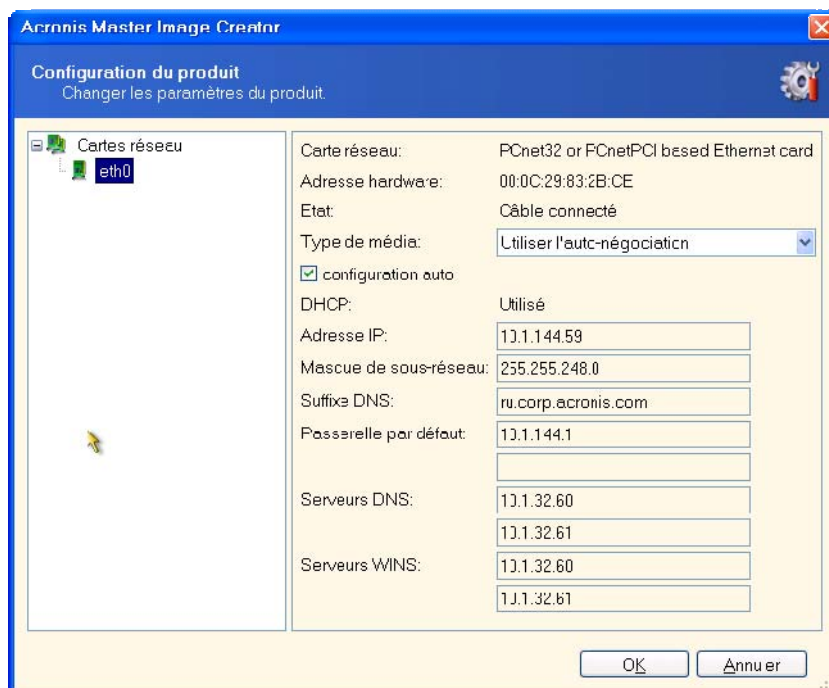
Acronis Master Image Creator

Configuration du produit
Changer les paramètres du produit.

Cartes réseau
eth0

Carte réseau: PCnet32 or PCnetPCI based Ethernet card
Adresse hardware: 00:0C:29:83:2B:CE
Etat: Câble connecté
Type de média: Utiliser l'auto-négociation
configuration auto
DHCP: Utilisé
Adresse IP: 10.1.144.59
Mascue de sous-réseau: 255.255.248.0
Suffixe DNS: ru.corp.acronis.com
Passerelle par défaut: 10.1.144.1
Serveurs DNS: 10.1.32.60
10.1.32.61
Serveurs WINS: 10.1.32.60
10.1.32.61

OK
Annuler